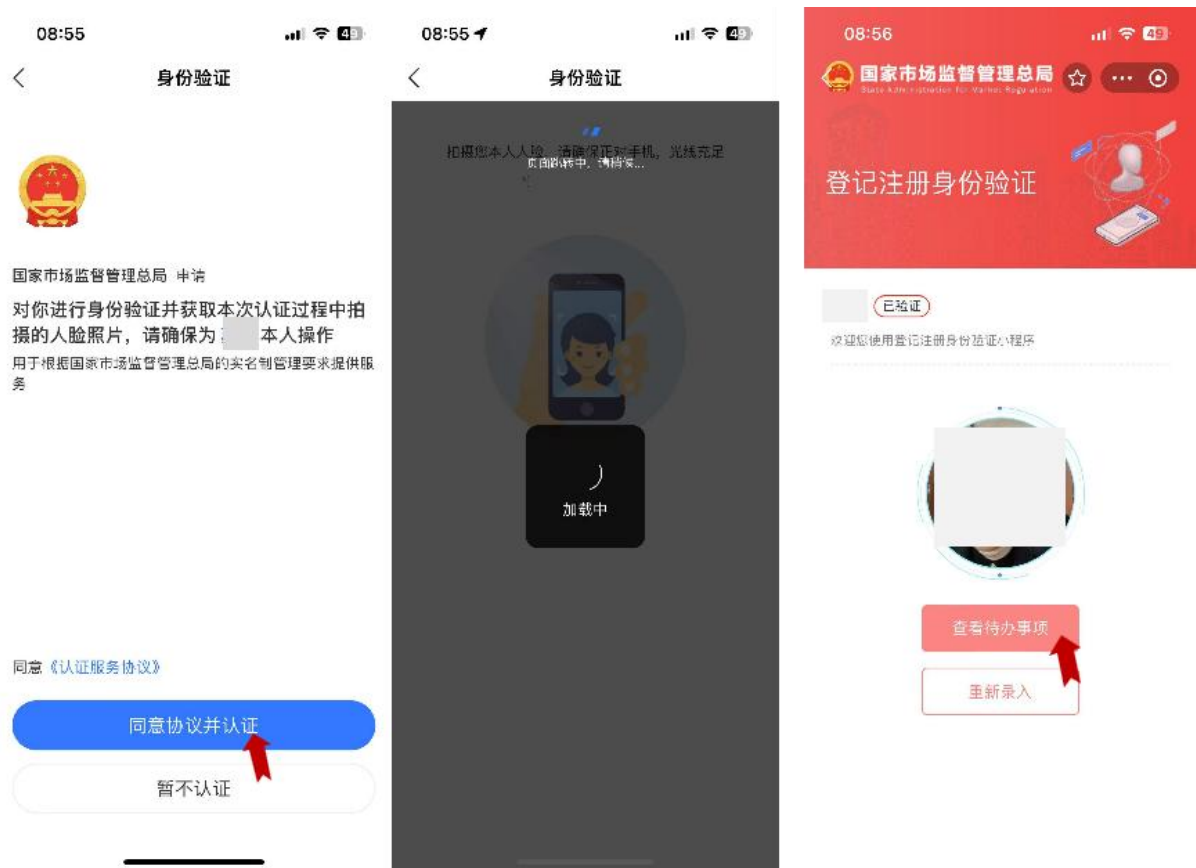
08:55

身份验证

国家市场监督管理总局 申请

对你进行身份验证并获取本次认证过程中拍摄的人脸照片，请确保为 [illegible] 本人操作

用于根据国家市场监督管理总局的实名制管理要求提供服务

同意《认证服务协议》

同意协议并认证

暂不认证

08:55

身份验证

拍摄您本人人脸，请确保正对手机，光线充足

页面跳转中，请稍候...

加载中

08:56

国家市场监督管理总局

State Administration for Market Regulation

登记注册身份验证

已验证

欢迎您使用登记注册身份验证小程序

查看待办事项

重新录入